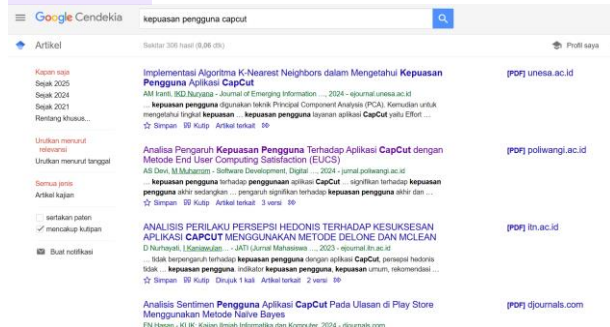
Google Cendekia
kepuasan pengguna capcut

Artikel
Sekitar 308 hasil (0,06 dtk)
Profil saya

Kapan saja
Sejak 2025
Sejak 2024
Sejak 2021
Rentang khusus...

Urutkan menurut relevansi
Urutkan menurut tanggal

Semua jenis
Artikel kajian

sertakan paten
mencakup kutipan

Buat notifikasi

Implementasi Algoritma K-Nearest Neighbors dalam Mengetahui Kepuasan Pengguna Aplikasi CapCut
AM Iranti, IKD Nuryana - Journal of Emerging Information ..., 2024 - ejournal.unesa.ac.id
... kepuasan pengguna digunakan teknik Principal Component Analysis (PCA). Kemudian untuk mengetahui tingkat kepuasan ... kepuasan pengguna layanan aplikasi CapCut yaitu Effort ...
Simpan Kutip Artikel terkait
[PDF] unesa.ac.id

Analisa Pengaruh Kepuasan Pengguna Terhadap Aplikasi CapCut dengan Metode End User Computing Satisfaction (EUCS)
AS Devi, M Muharom - Software Development, Digital ..., 2024 - jurnal.poliwangi.ac.id
... kepuasan pengguna terhadap penggunaan aplikasi CapCut ... signifikan terhadap kepuasan pengguna akhir sedangkan ... pengaruh signifikan terhadap kepuasan pengguna akhir dan ...
Simpan Kutip Artikel terkait 3 versi
[PDF] poliwangi.ac.id

ANALISIS PERILAKU PERSEPSI HEDONIS TERHADAP KESUKSESAN APLIKASI CAPCUT MENGGUNAKAN METODE DELONE DAN MCLEAN
D Nurhayati, I Kaniawulan ... - JATI (Jurnal Mahasiswa ..., 2023 - ejournal.itn.ac.id
... tidak berpengaruh terhadap kepuasan pengguna dengan aplikasi CapCut, persepsi hedonis tidak ... kepuasan pengguna, indikator kepuasan pengguna, kepuasan umum, rekomendasi ...
Simpan Kutip Dirujuk 1 kali Artikel terkait 2 versi
[PDF] itn.ac.id

Analisis Sentimen Pengguna Aplikasi CapCut Pada Ulasan di Play Store Menggunakan Metode Naïve Bayes
FN Hasan - KLIK: Kajian Ilmiah Informatika dan Komputer, 2024 - djournals.com
[PDF] djournals.com